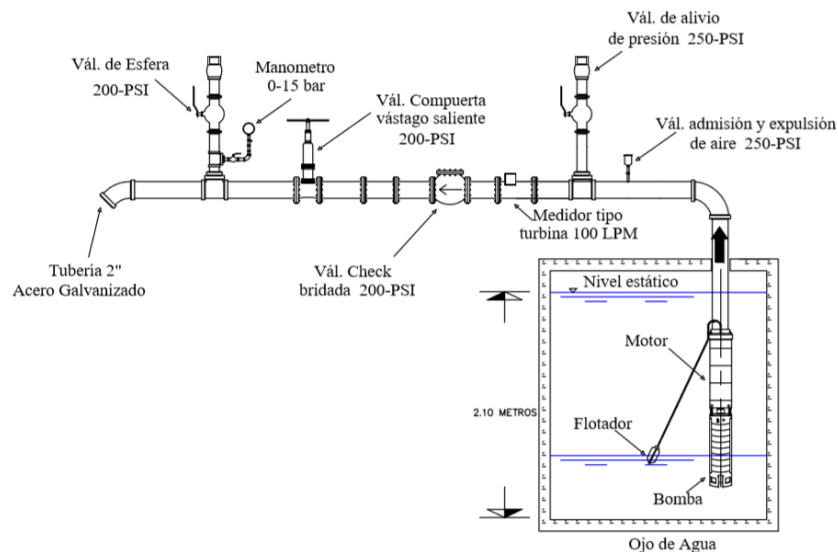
Vál. de alivio
de presión 250-PSI

Vál. de Esfera
200-PSI

Manometro
0-15 bar

Vál. Compuerta
vástago saliente
200-PSI

Vál. admisión y expulsión
de aire 250-PSI

Medidor tipo
turbina 100 LPM

Tubería 2"
Acero Galvanizado

Vál. Check
bridada 200-PSI

Nivel estático

Motor

2.10 METROS

Flotador

Bomba

Ojo de Agua